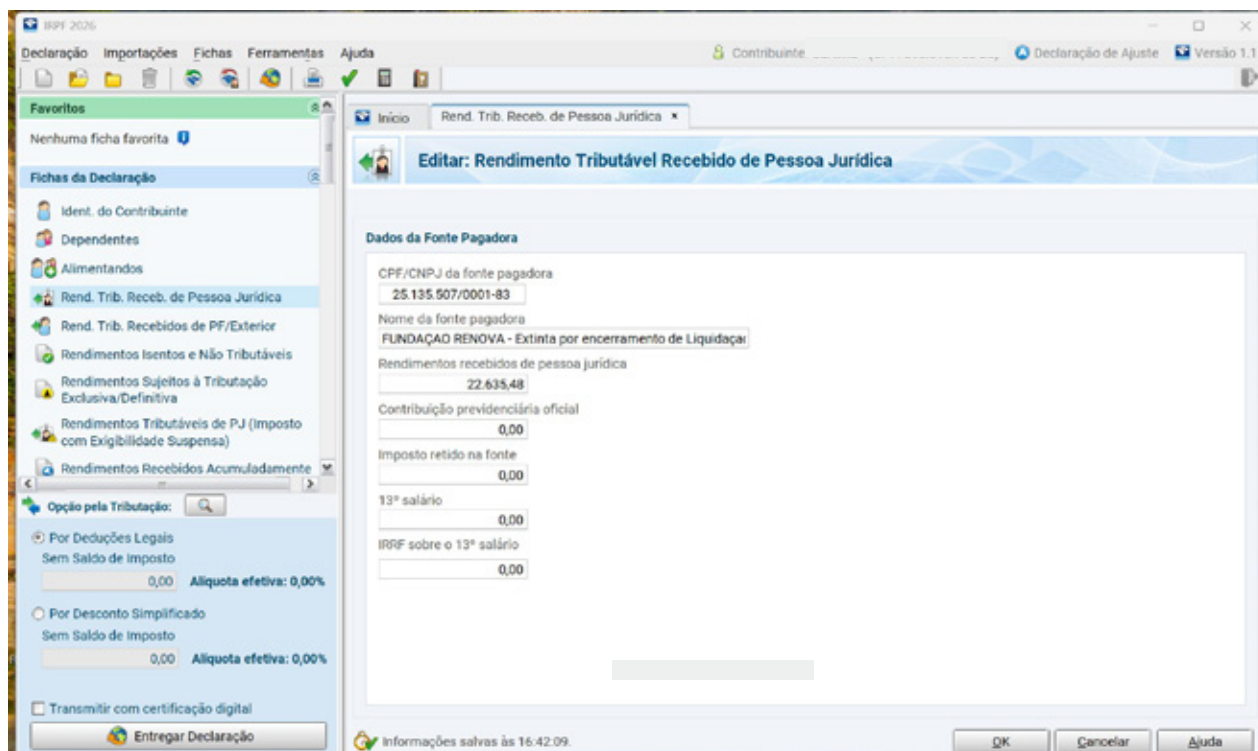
IRPF 2026

Declaração Importações Fichas Ferramentas Ajuda

Contribuinte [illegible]

Declaração de Ajuste

Versão 1.1

Favoritos

Nenhuma ficha favorita

Fichas da Declaração

Ident. do Contribuinte

Dependentes

Alimentandos

Rend. Trib. Receb. de Pessoa Jurídica

Rend. Trib. Recebidos de PF/Exterior

Rendimentos Isentos e Não Tributáveis

Rendimentos Sujeitos à Tributação Exclusiva/Definitiva

Rendimentos Tributáveis de PJ (Imposto com Exigibilidade Suspensa)

Rendimentos Recebidos Acumuladamente

Opção pela Tributação:

Por Deduções Legais
Sem Saldo de Imposto
0,00 Alíquota efetiva: 0,00%

Por Desconto Simplificado
Sem Saldo de Imposto
0,00 Alíquota efetiva: 0,00%

Transmitir com certificação digital

Entregar Declaração

Início

Rend. Trib. Receb. de Pessoa Jurídica ×

Editar: Rendimento Tributável Recebido de Pessoa Jurídica

Dados da Fonte Pagadora

CPF/CNPJ da fonte pagadora
25.135.507/0001-83

Nome da fonte pagadora
FUNDAÇAO RENOVA - Extinta por encerramento de Liquidaçai

Rendimentos recebidos de pessoa jurídica
22.635,48

Contribuição previdenciária oficial
0,00

Imposto retido na fonte
0,00

13º salário
0,00

IRRF sobre o 13º salário
0,00

Informações salvas às 16:42:09.

OK

Cancelar

Ajuda